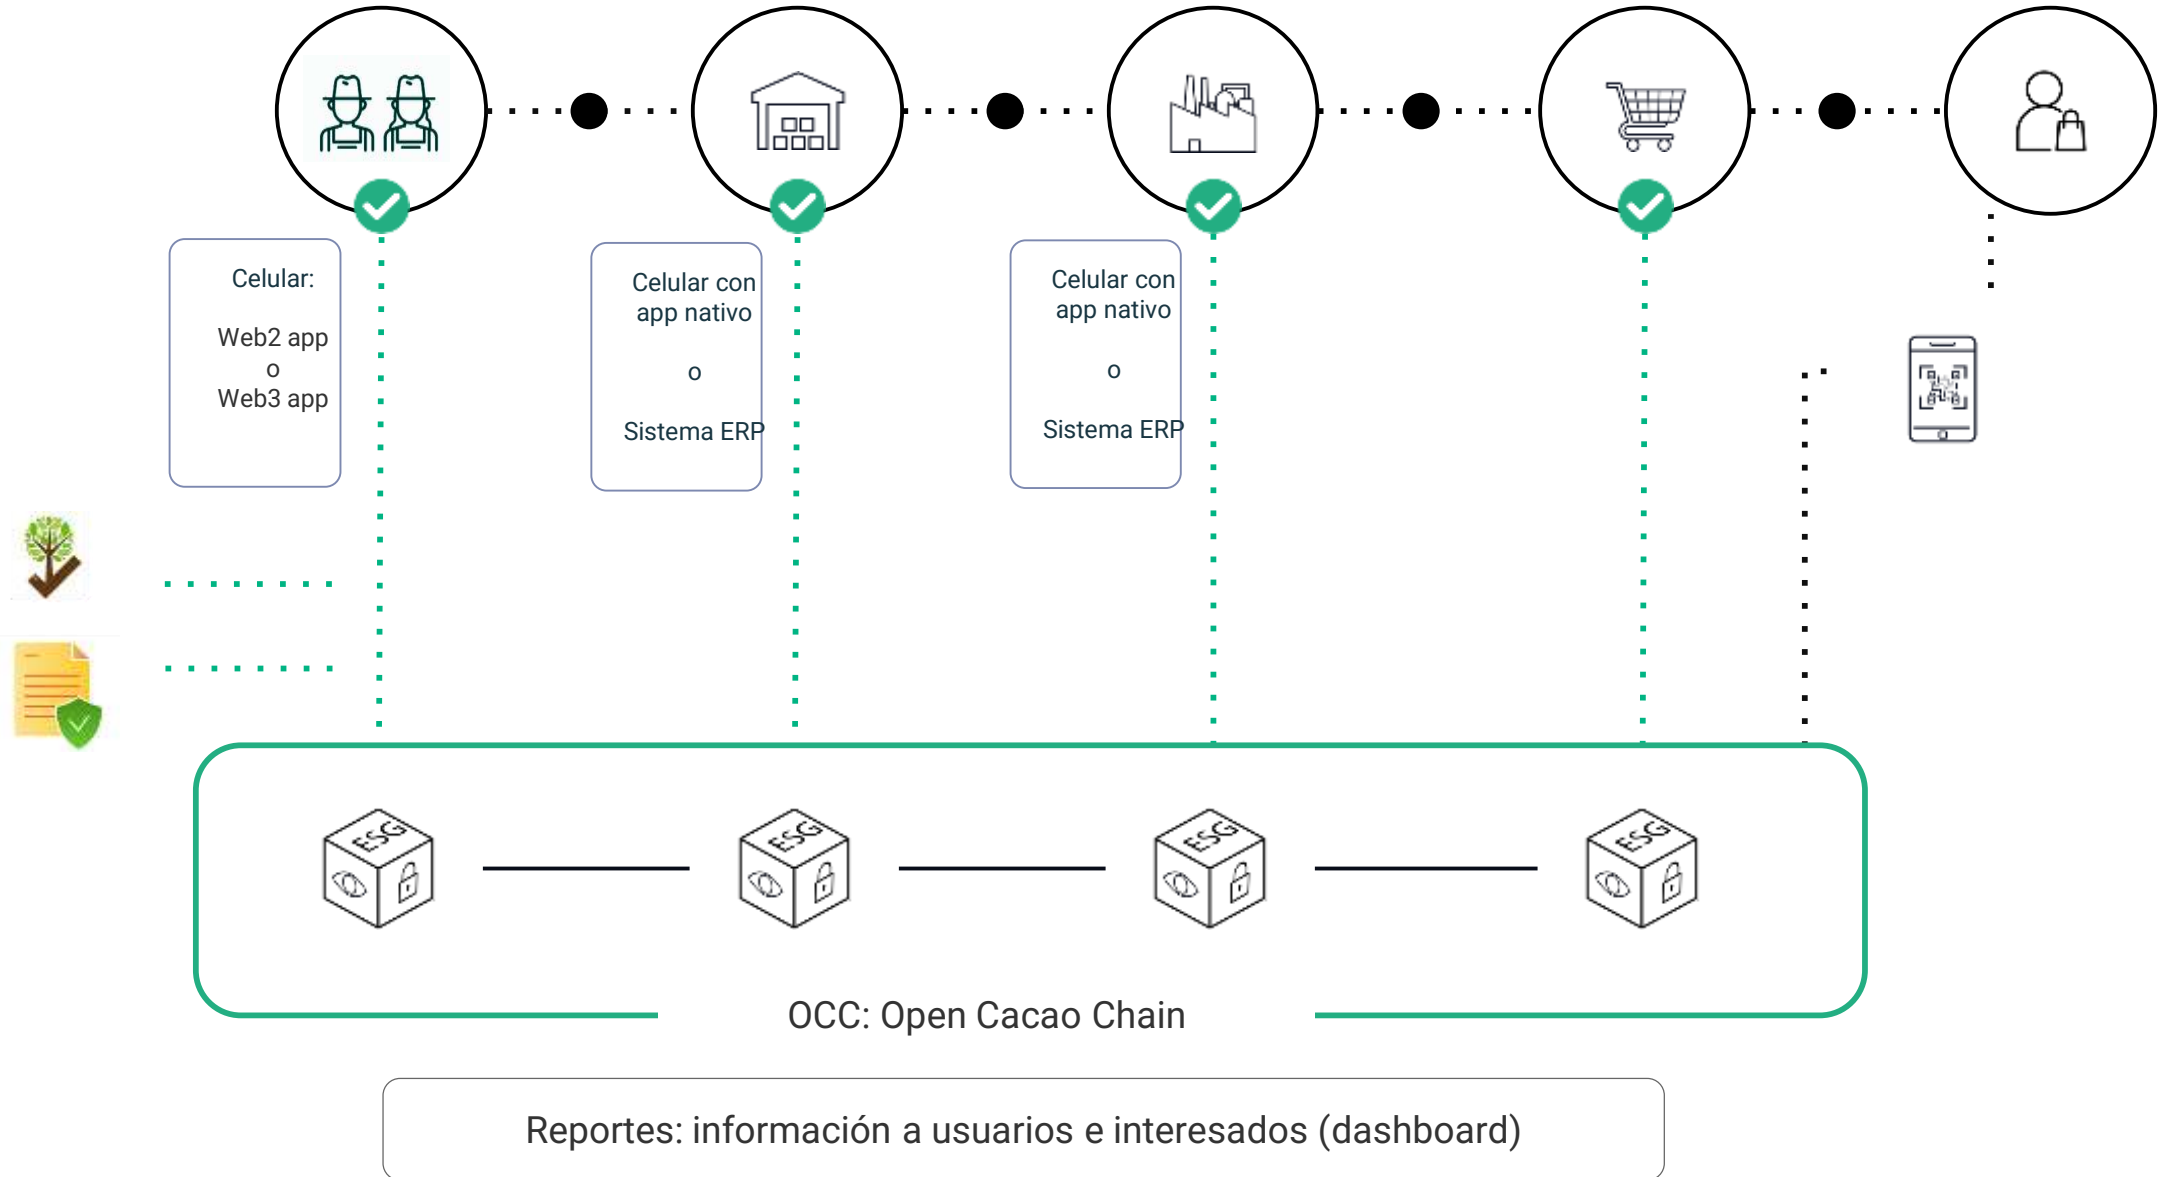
Celular:

Web2 app
o
Web3 app

Celular con app nativo

o

Sistema ERP

Celular con app nativo

o

Sistema ERP

ESG

ESG

ESG

ESG

OCC: Open Cacao Chain

Reportes: información a usuarios e interesados (dashboard)